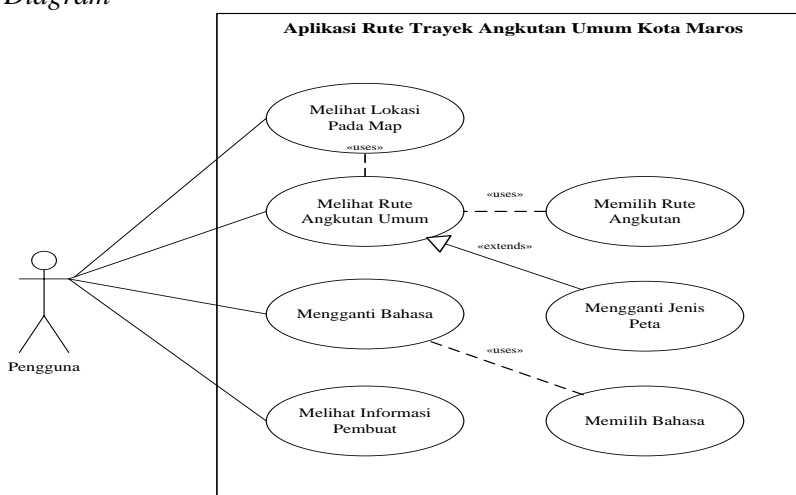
Diagram

Aplikasi Rute Trayek Angkutan Umum Kota Maros

Melihat Lokasi Pada Map

«uses»

Melihat Rute Angkutan Umum

«uses»

Memilih Rute Angkutan

«extends»

Mengganti Jenis Peta

Mengganti Bahasa

«uses»

Memilih Bahasa

Melihat Informasi Pembuat

Pengguna